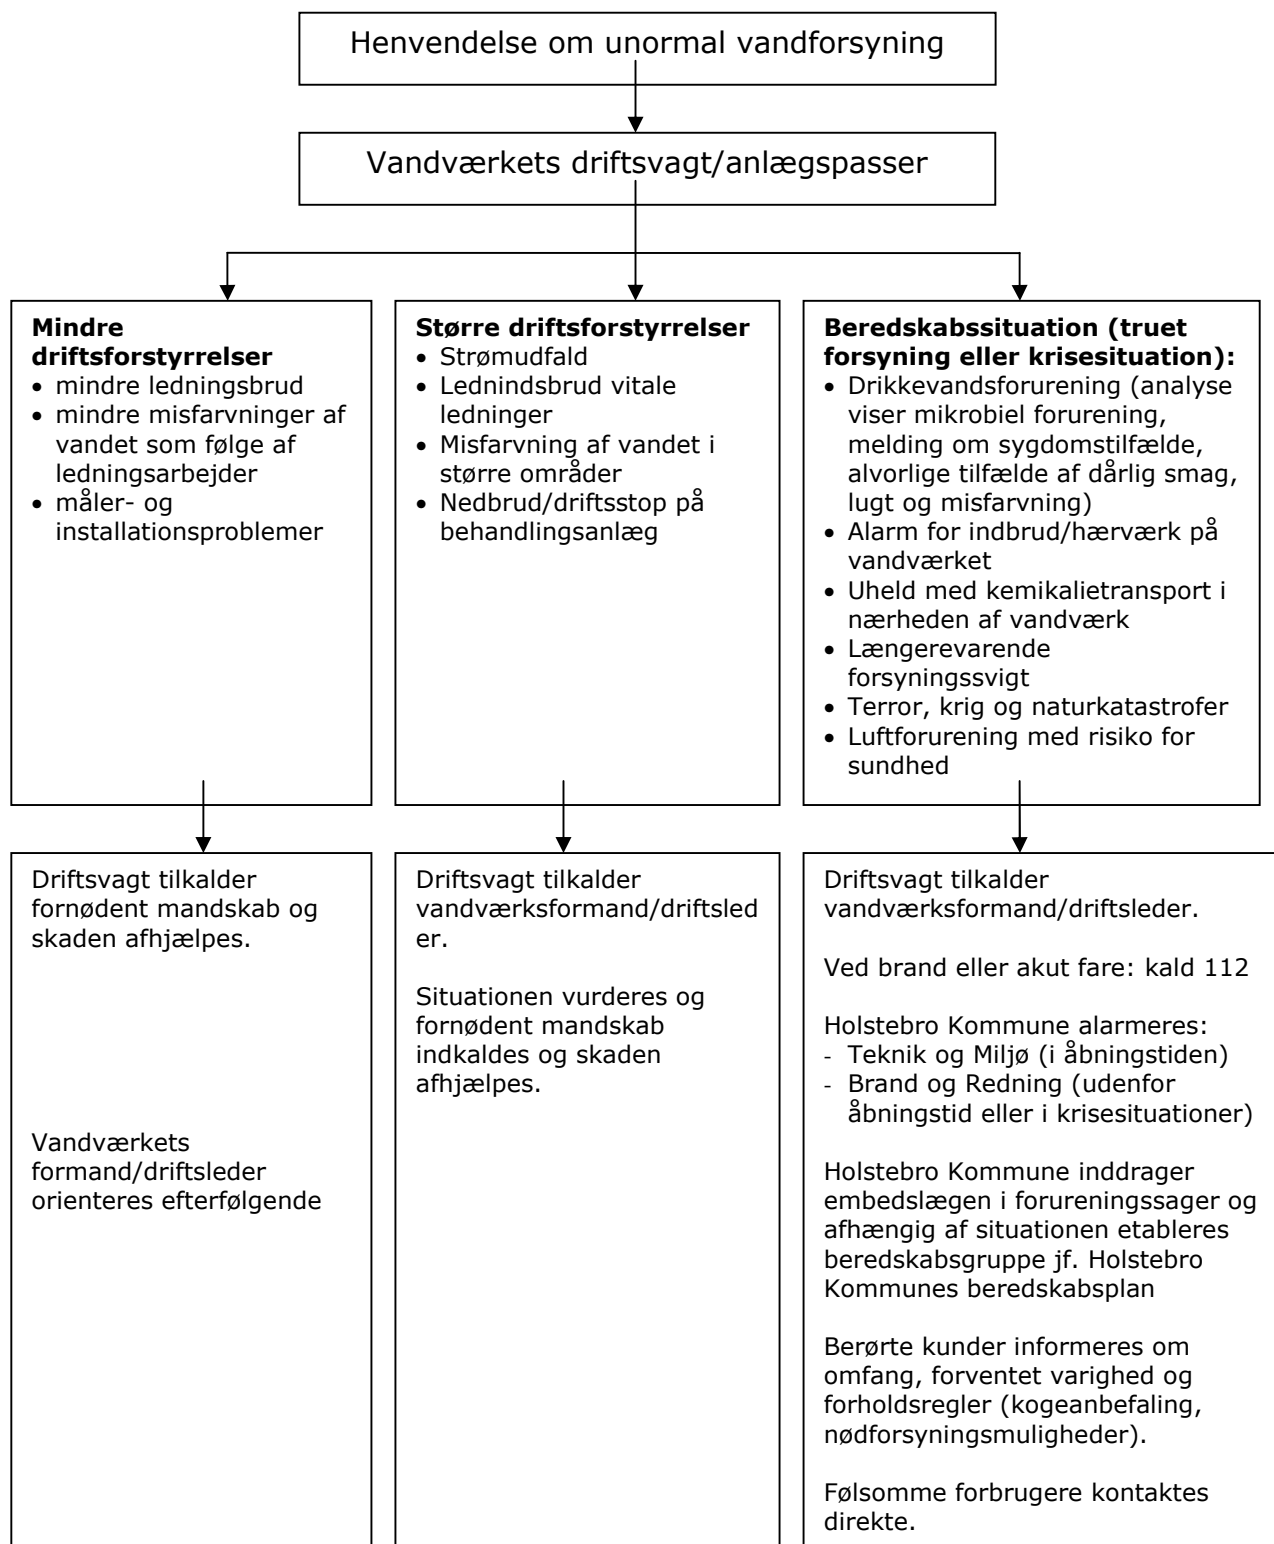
Henvendelse om unormal vandforsyning

Vandværkets driftsvagt/anlægspasser

**Mindre driftsforstyrrelser**
- mindre ledningsbrud
- mindre misfarvninger af vandet som følge af ledningsarbejder
- måler- og installationsproblemer

**Større driftsforstyrrelser**
- Strømudfald
- Lednindsbrud vitale ledninger
- Misfarvning af vandet i større områder
- Nedbrud/driftsstop på behandlingsanlæg

**Beredskabssituation (truet forsyning eller krisesituation):**
- Drikkevandsforurening (analyse viser mikrobiel forurening, melding om sygdomstilfælde, alvorlige tilfælde af dårlig smag, lugt og misfarvning)
- Alarm for indbrud/hærværk på vandværket
- Uheld med kemikalietransport i nærheden af vandværk
- Længerevarende forsyningssvigt
- Terror, krig og naturkatastrofer
- Luftforurening med risiko for sundhed

Driftsvagt tilkalder fornødent mandskab og skaden afhjælpes.

Vandværkets formand/driftsleder orienteres efterfølgende

Driftsvagt tilkalder vandværksformand/driftsleder.

Situationen vurderes og fornødent mandskab indkaldes og skaden afhjælpes.

Driftsvagt tilkalder vandværksformand/driftsleder.

Ved brand eller akut fare: kald 112

Holstebro Kommune alarmeres:
- Teknik og Miljø (i åbningstiden)
- Brand og Redning (udenfor åbningstid eller i krisesituationer)

Holstebro Kommune inddrager embedslægen i forureningssager og afhængig af situationen etableres beredskabsgruppe jf. Holstebro Kommunes beredskabsplan

Berørte kunder informeres om omfang, forventet varighed og forholdsregler (kogeanbefaling, nødforsyningsmuligheder).

Følsomme forbrugere kontaktes direkte.